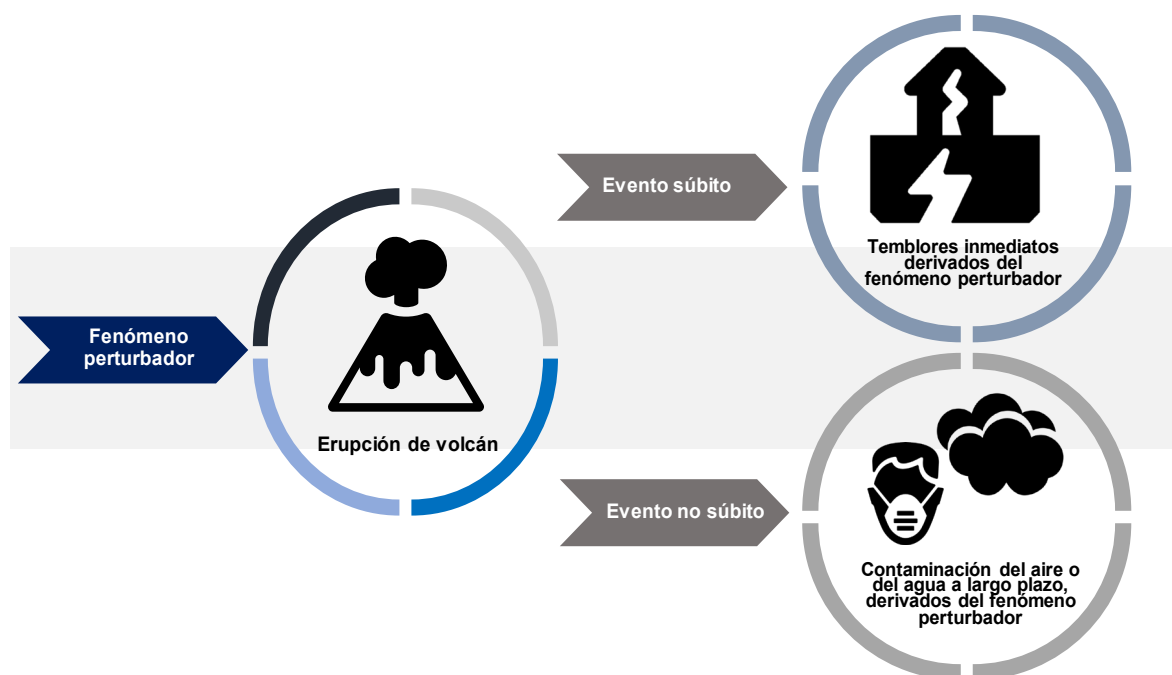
Fenómeno perturbador

Erupción de volcán

Evento súbito

Temblores inmediatos derivados del fenómeno perturbador

Evento no súbito

Contaminación del aire o del agua a largo plazo, derivados del fenómeno perturbador